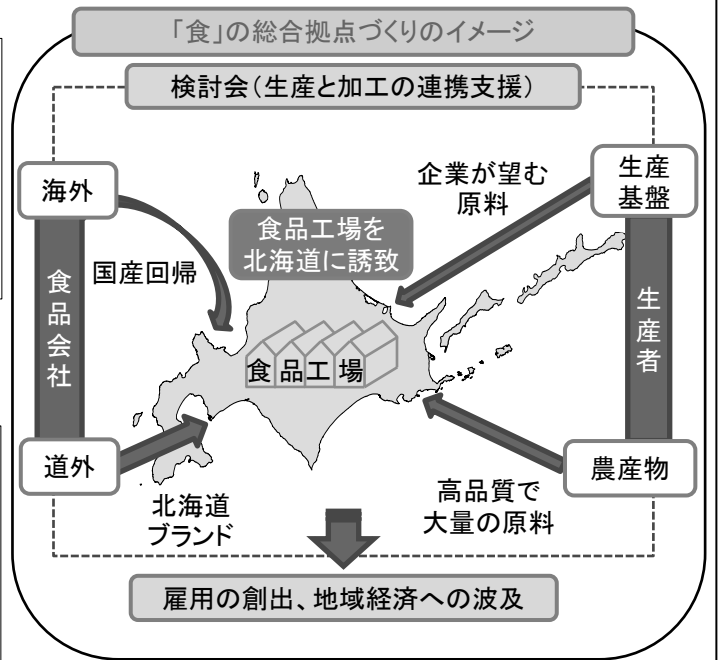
「食」の総合拠点づくりのイメージ

検討会(生産と加工の連携支援)

海外

国産回帰

食品会社

道外

北海道ブランド

食品工場を北海道に誘致

食品工場

企業が望む原料

生産基盤

生産者

農産物

高品質で大量の原料

雇用の創出、地域経済への波及